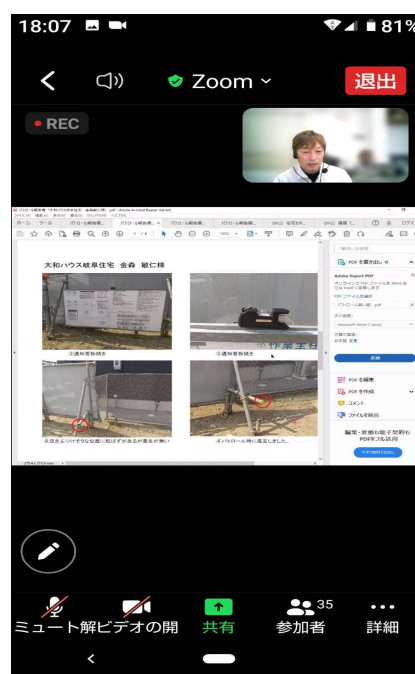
18:07

81%

Zoom

退出

REC

大和ハウス岐阜住宅 金森 敏仁様

③通称看板移設

③通称看板移設

④足をぶつけそうな位置に脚ボずがあるが養生が無い

④パトロール時に是正しました。

PDFを書き出し

Adobe Export PDF

PDFを編集

PDFを作成

コメント

ファイルを結合

編集・変換も電子契約も PDFモ無料お試し

ミュート解除

ビデオの開始

共有

参加者 35

詳細